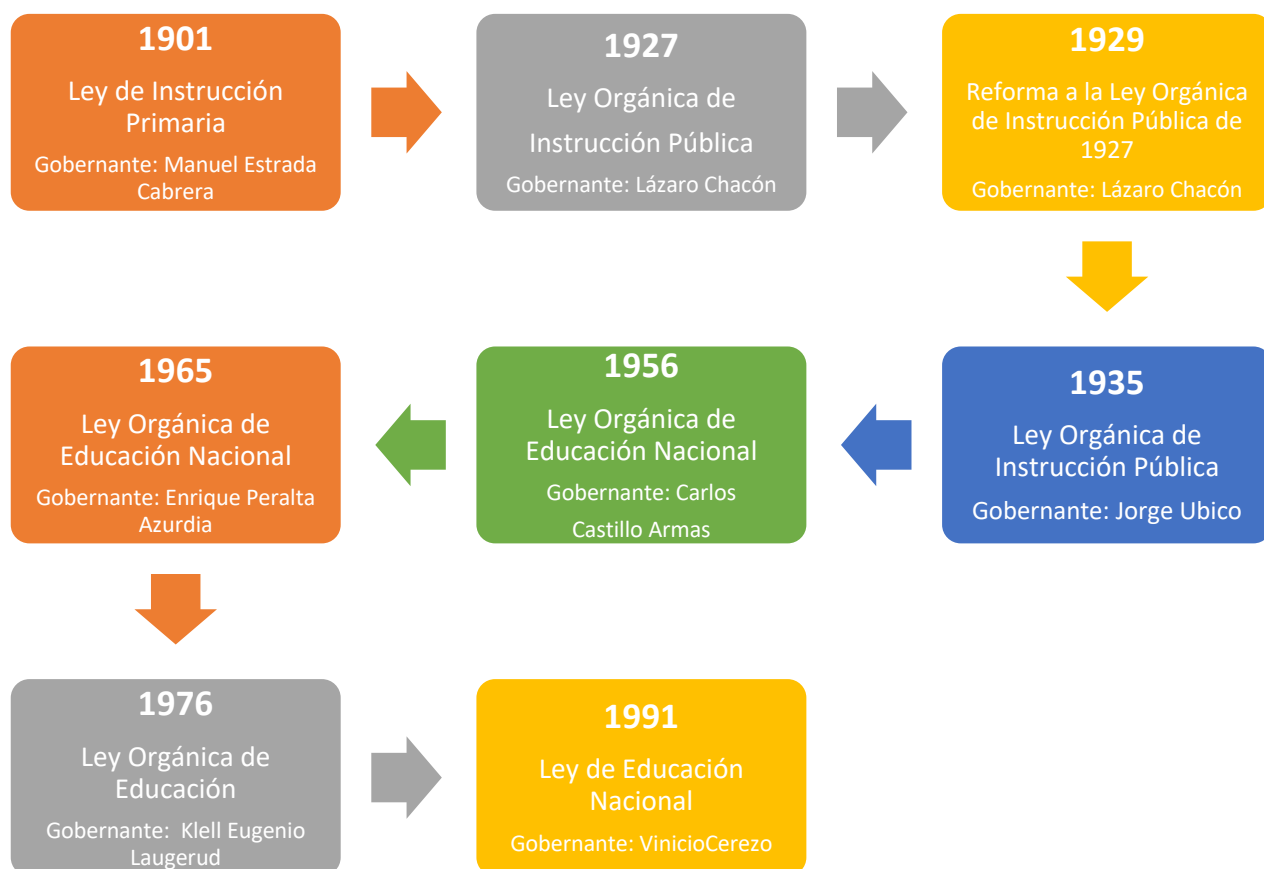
1901
Ley de Instrucción Primaria
Gobernante: Manuel Estrada Cabrera

1927
Ley Orgánica de Instrucción Pública
Gobernante: Lázaro Chacón

1929
Reforma a la Ley Orgánica de Instrucción Pública de 1927
Gobernante: Lázaro Chacón

1935
Ley Orgánica de Instrucción Pública
Gobernante: Jorge Ubico

1956
Ley Orgánica de Educación Nacional
Gobernante: Carlos Castillo Armas

1965
Ley Orgánica de Educación Nacional
Gobernante: Enrique Peralta Azurdia

1976
Ley Orgánica de Educación
Gobernante: Klell Eugenio Laugerud

1991
Ley de Educación Nacional
Gobernante: VinicioCerezo